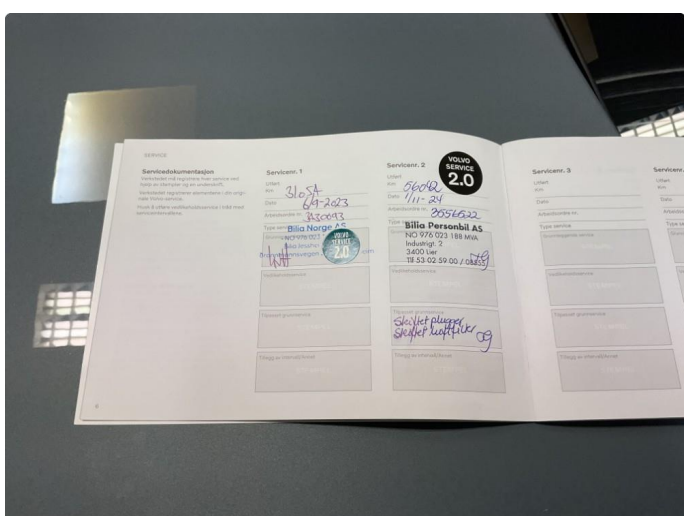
SERVICE

Servicedokumentasjon

Verkstedet må registrere hver service ved hjelp av stempler og en underskrift.

Verkstedet registrerer elementene i din originale Volvo service.

Husk å vitere verkstedsstempelet i bilk med serviceboksene.

Servicenr. 1

Utført km: 31054

Dato: 6/9-2023

Arbeidsordre nr. 1430093

Type service

Billia Norge AS

NO 976 023 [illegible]

VOLVO SERVICE 2.0

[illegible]

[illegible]

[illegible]

Servicenr. 2

VOLVO SERVICE 2.0

Utført km: 56082

Dato: 7/11-24

Arbeidsordre nr. 3056622

Type service

Billia Personbil AS

NO 976 023 188 MVA

Industrigt. 2

3400 Lier

Tlf 53 02 59 00 / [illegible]

Skiftet plugger skiftet luftfilter og

Servicenr. 3

Utført km

Dato

Arbeidsordre nr.

Type service

Servicenr.

Utført

Dato

Arbeidsordre

Type se

8